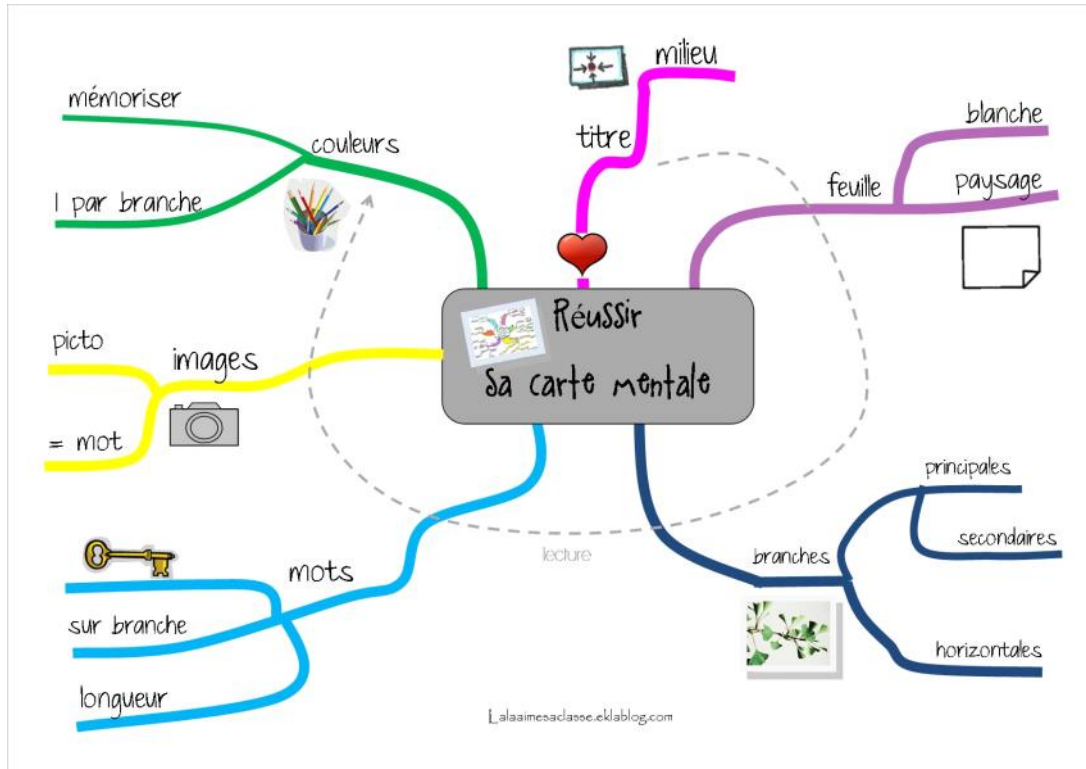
Réussir
sa carte mentale

titre
milieu

feuille
blanche
paysage

branches
principales
secondaires
horizontales

mots
sur branche
longueur

images
picto
= mot

couleurs
mémoriser
1 par branche

lecture

Lalaaimesaclasse.eklablog.com